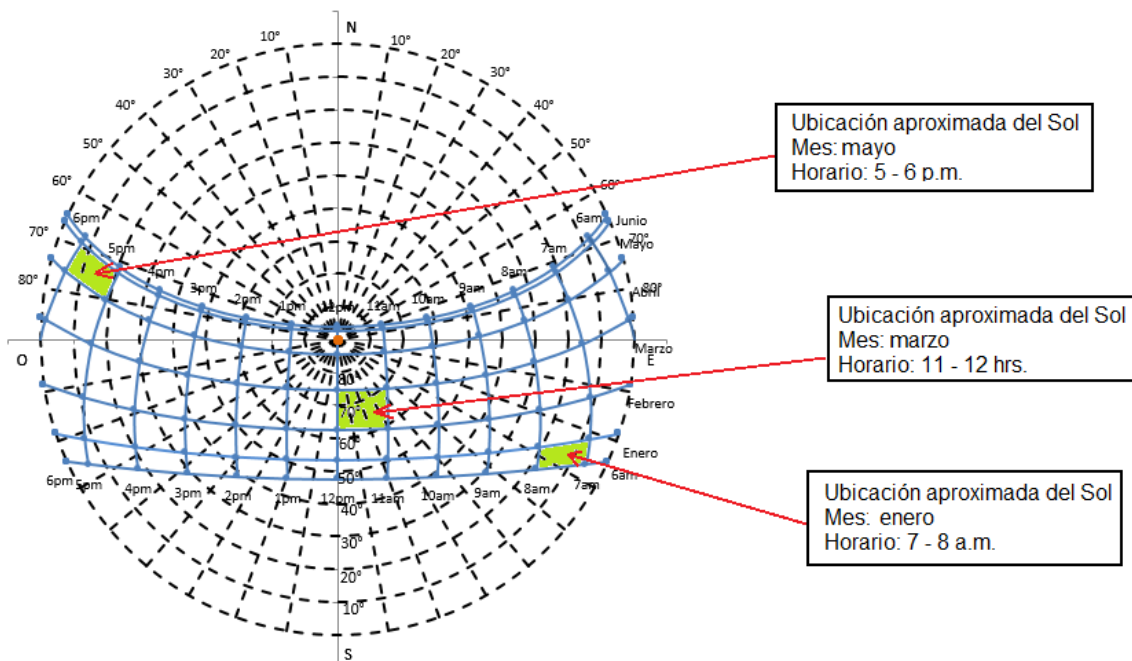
N

10°
20°
30°
40°
50°
60°
70°
80°

10°
20°
30°
40°
50°
60°
70°
80°

O

E

S

6pm
5pm
4pm
3pm
2pm
1pm
12pm
11am
10am
9am
8am
7am
6am

Junio
Mayo
Abril
Marzo
Febrero
Enero

80
70
60
50
40
30°
20°
10°

6pm
5pm
4pm
3pm
2pm
1pm
12pm
11am
10am
9am
8am
7am
6am

Ubicación aproximada del Sol
Mes: mayo
Horario: 5 - 6 p.m.

Ubicación aproximada del Sol
Mes: marzo
Horario: 11 - 12 hrs.

Ubicación aproximada del Sol
Mes: enero
Horario: 7 - 8 a.m.